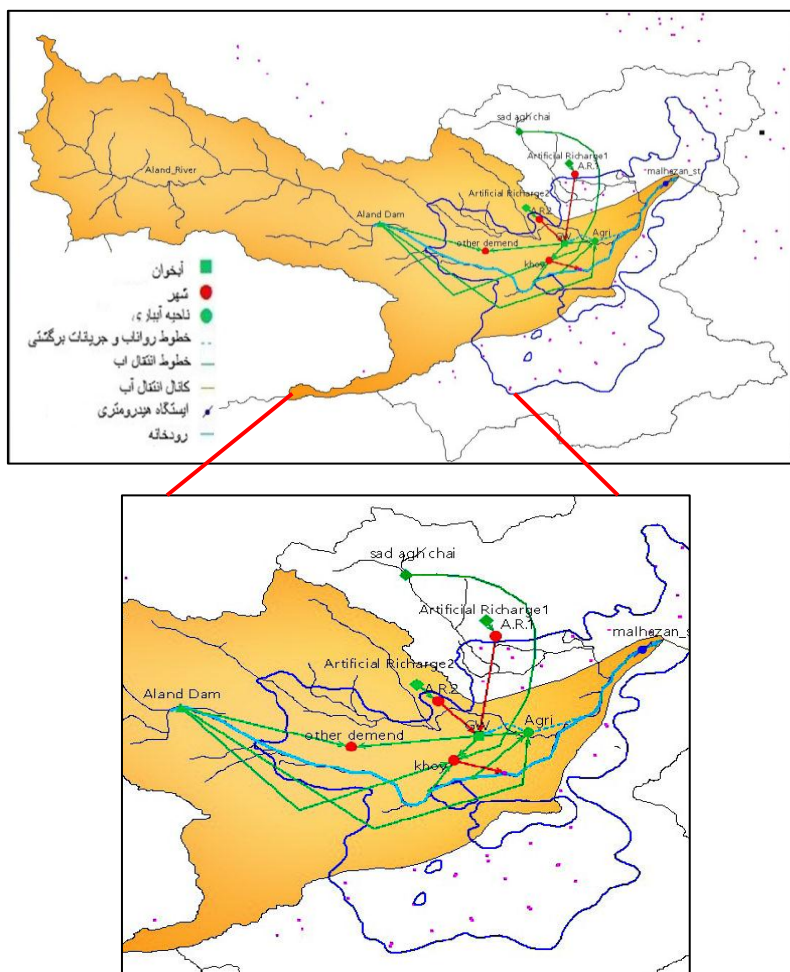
sad agh chai
Artificial Richarge1
A.R.1
malhezan_st
Aland_River
Artificial Richarge2
A.R.2
Aland Dam
other demend
GW
Agri
khoy

آبخوان
شهر
ناحیه آبیاری
خطوط رواناب و جریانات برگشتی
خطوط انتقال اب
کانال انتقال آب
ایستگاه هیدرومتری
رودخانه

sad agh chai
Artificial Richarge1
A.R.1
malhezan_s
Artificial Richarge2
A.R.2
Aland Dam
GW
Agri
other demend
khoy